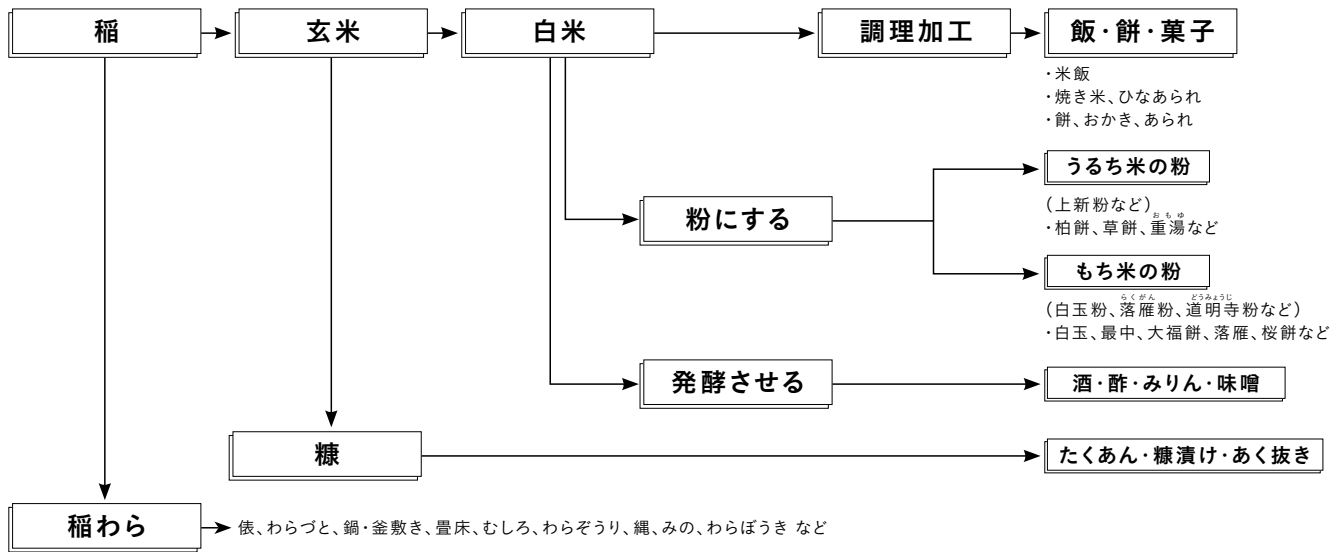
稲

玄米

白米

調理加工

飯・餅・菓子

・米飯
・焼き米、ひなあられ
・餅、おかき、あられ

うるち米の粉

(上新粉など)
・柏餅、草餅、重湯など

粉にする

もち米の粉

(白玉粉、落雁粉、道明寺粉など)
・白玉、最中、大福餅、落雁、桜餅など

発酵させる

酒・酢・みりん・味噌

糠

たくあん・糠漬け・あく抜き

稲わら

俵、わらづと、鍋・釜敷き、畳床、むしろ、わらぞうり、縄、みの、わらぼうき など